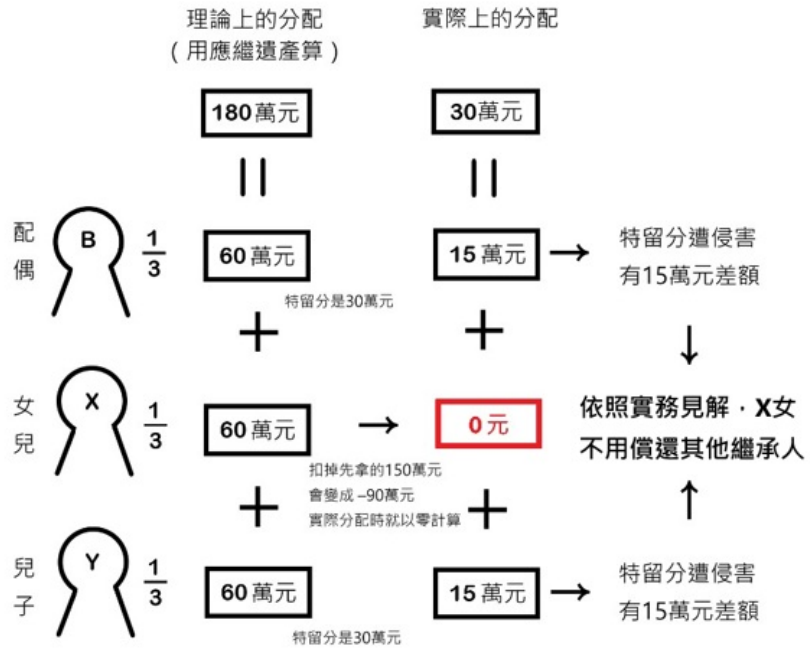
理論上的分配
（用應繼遺產算）

實際上的分配

180萬元

30萬元

||

||

配偶

B

$\frac{1}{3}$

60萬元

特留分是30萬元

15萬元

特留分遭侵害
有15萬元差額

+

+

↓

女兒

X

$\frac{1}{3}$

60萬元

0元

扣掉先拿的150萬元
會變成 –90萬元
實際分配時就以零計算

依照實務見解，X女不用償還其他繼承人

+

+

↑

兒子

Y

$\frac{1}{3}$

60萬元

特留分是30萬元

15萬元

特留分遭侵害
有15萬元差額